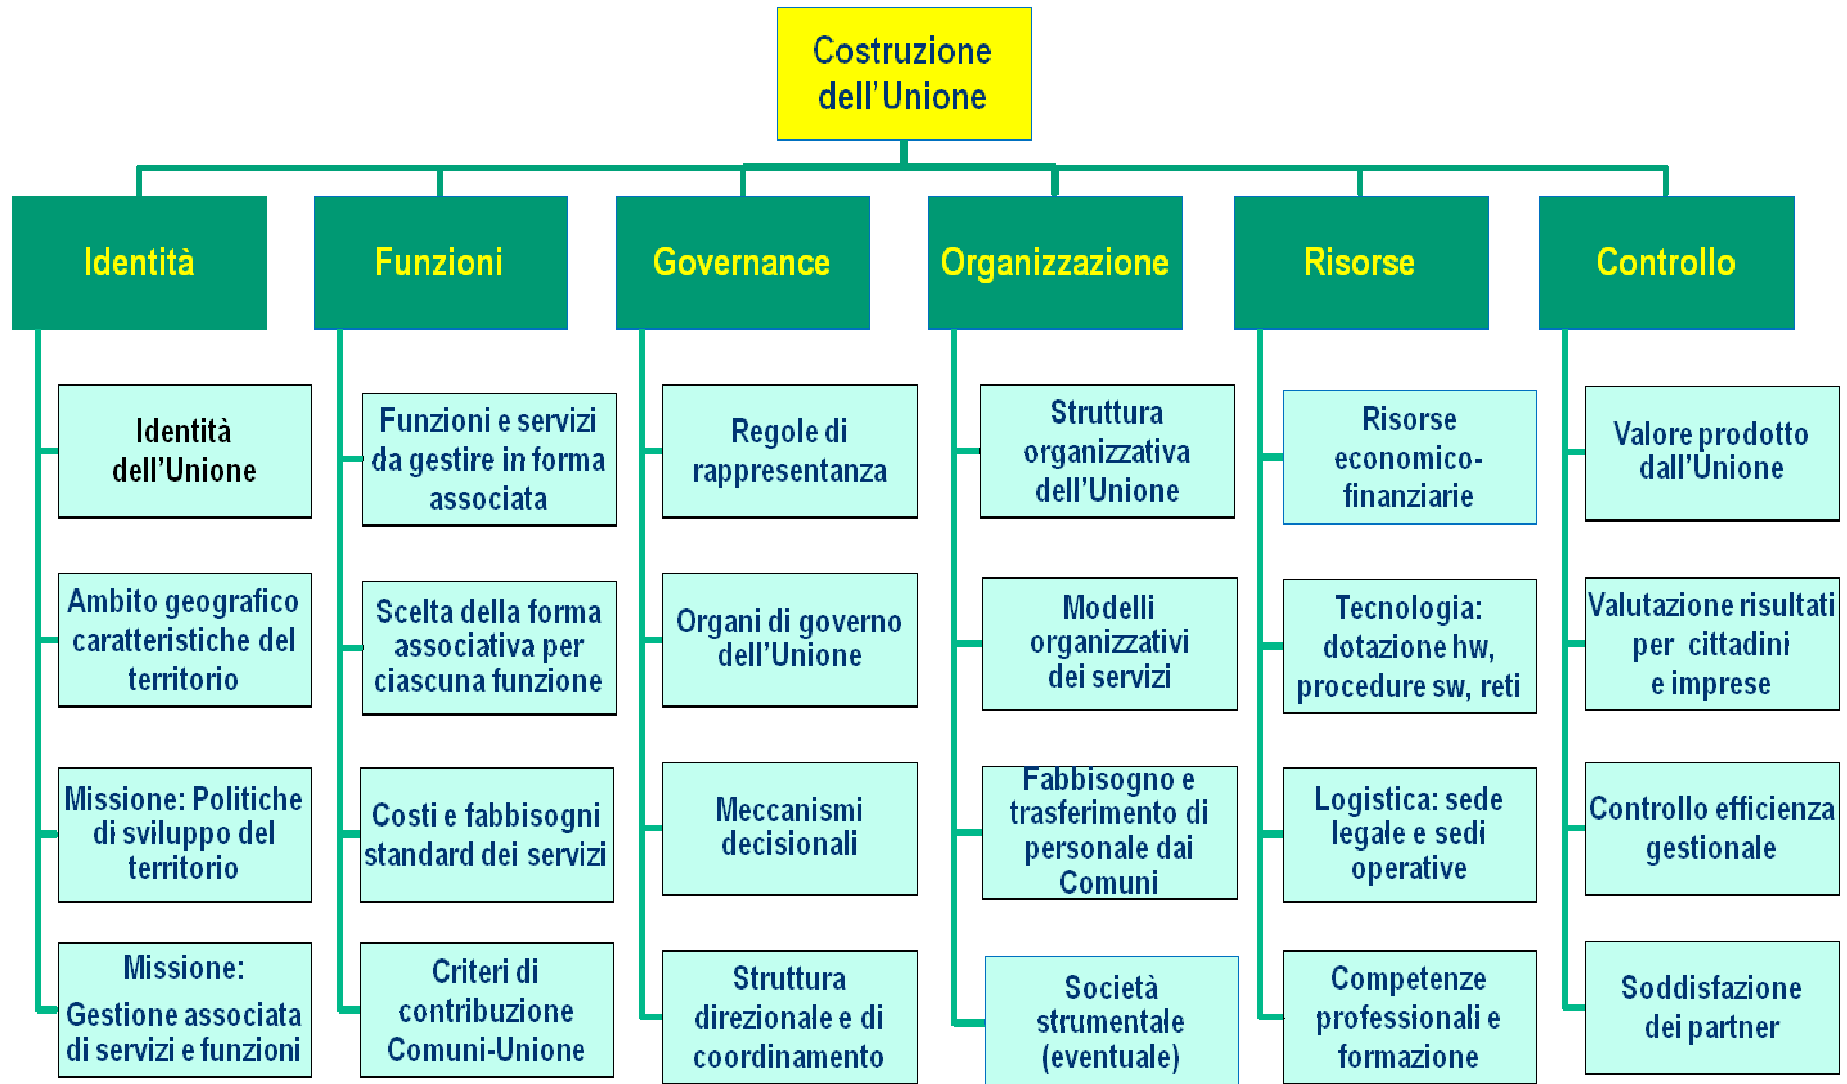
Costruzione dell'Unione

Identità

Identità dell'Unione

Ambito geografico caratteristiche del territorio

Missione: Politiche di sviluppo del territorio

Missione: Gestione associata di servizi e funzioni

Funzioni

Funzioni e servizi da gestire in forma associata

Scelta della forma associativa per ciascuna funzione

Costi e fabbisogni standard dei servizi

Criteri di contribuzione Comuni-Unione

Governance

Regole di rappresentanza

Organi di governo dell'Unione

Meccanismi decisionali

Struttura direzionale e di coordinamento

Organizzazione

Struttura organizzativa dell'Unione

Modelli organizzativi dei servizi

Fabbisogno e trasferimento di personale dai Comuni

Società strumentale (eventuale)

Risorse

Risorse economico-finanziarie

Tecnologia: dotazione hw, procedure sw, reti

Logistica: sede legale e sedi operative

Competenze professionali e formazione

Controllo

Valore prodotto dall'Unione

Valutazione risultati per cittadini e imprese

Controllo efficienza gestionale

Soddisfazione dei partner